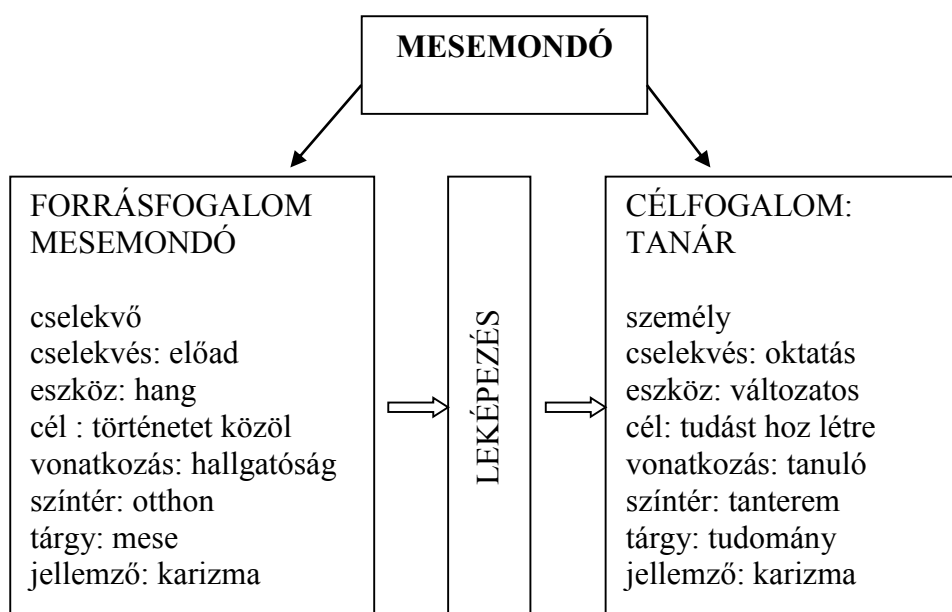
MESEMONDÓ

FORRÁSFOGALOM
MESEMONDÓ

cselekvő
cselekvés: előad
eszköz: hang
cél : történetet közöl
vonatkozás: hallgatóság
színtér: otthon
tárgy: mese
jellemző: karizma

LEKÉPEZÉS

CÉLFOGALOM:
TANÁR

személy
cselekvés: oktatás
eszköz: változatos
cél: tudást hoz létre
vonatkozás: tanuló
színtér: tanterem
tárgy: tudomány
jellemző: karizma